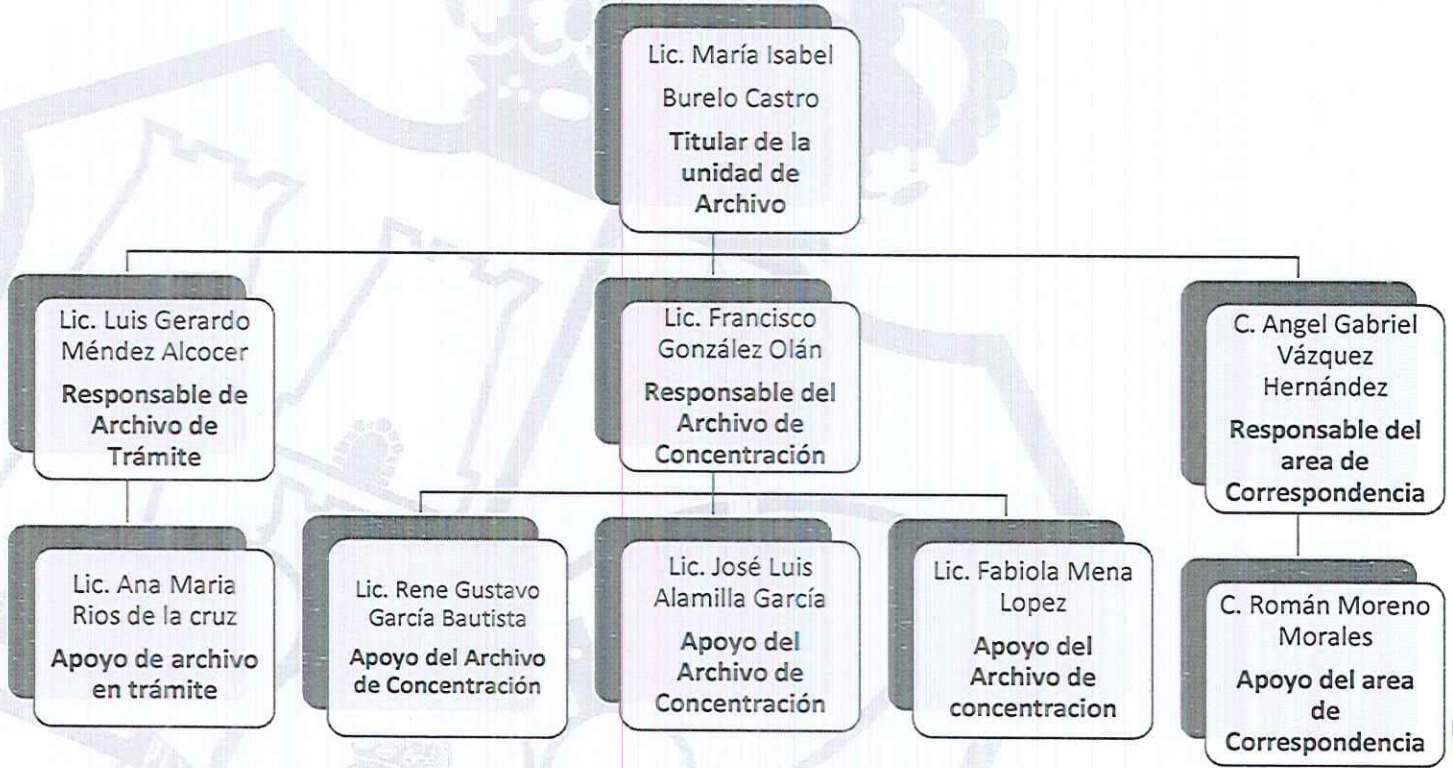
Lic. María Isabel Burelo Castro
Titular de la unidad de Archivo

Lic. Luis Gerardo Méndez Alcocer
Responsable de Archivo de Trámite

Lic. Francisco González Olán
Responsable del Archivo de Concentración

C. Angel Gabriel Vázquez Hernández
Responsable del area de Correspondencia

Lic. Ana Maria Rios de la cruz
Apoyo de archivo en trámite

Lic. Rene Gustavo García Bautista
Apoyo del Archivo de Concentración

Lic. José Luis Alamilla García
Apoyo del Archivo de Concentración

Lic. Fabiola Mena Lopez
Apoyo del Archivo de concentracion

C. Román Moreno Morales
Apoyo del area de Correspondencia